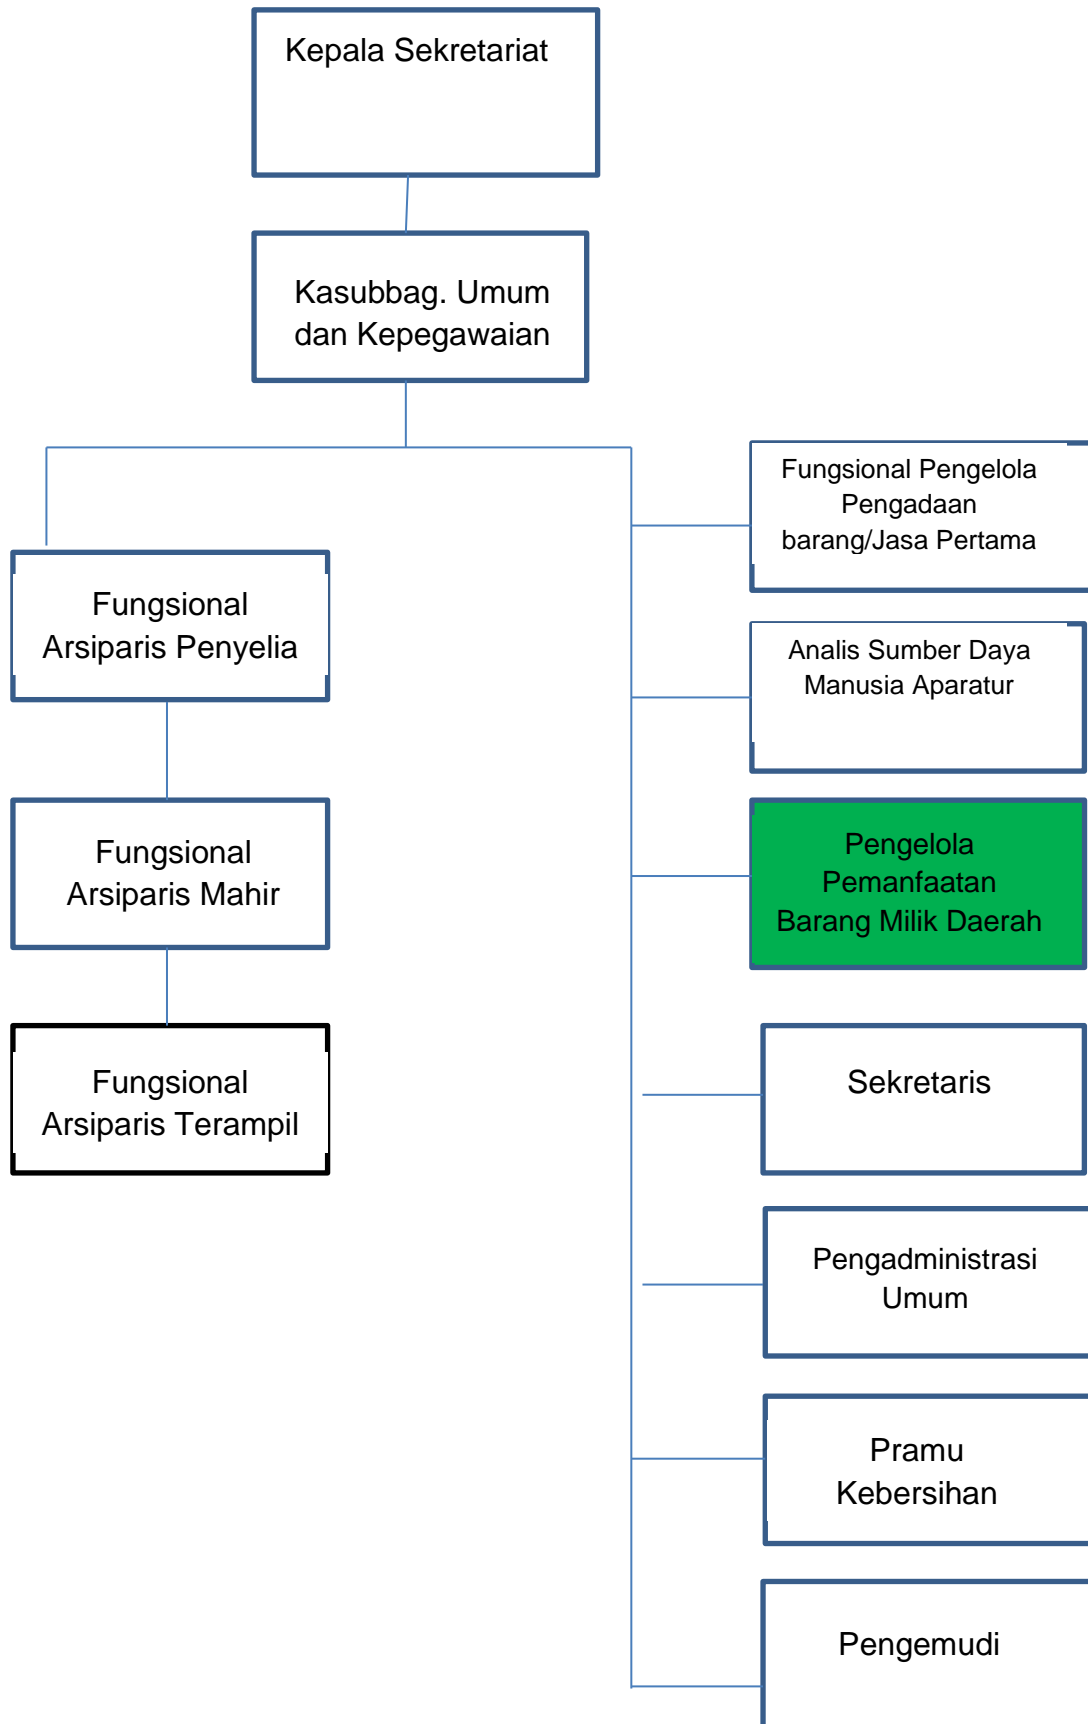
Kepala Sekretariat

Kasubbag. Umum dan Kepegawaian

Fungsional Arsiparis Penyelia

Fungsional Arsiparis Mahir

Fungsional Arsiparis Terampil

Fungsional Pengelola Pengadaan barang/Jasa Pertama

Analis Sumber Daya Manusia Aparatur

Pengelola Pemanfaatan Barang Milik Daerah

Sekretaris

Pengadministrasi Umum

Pramu Kebersihan

Pengemudi